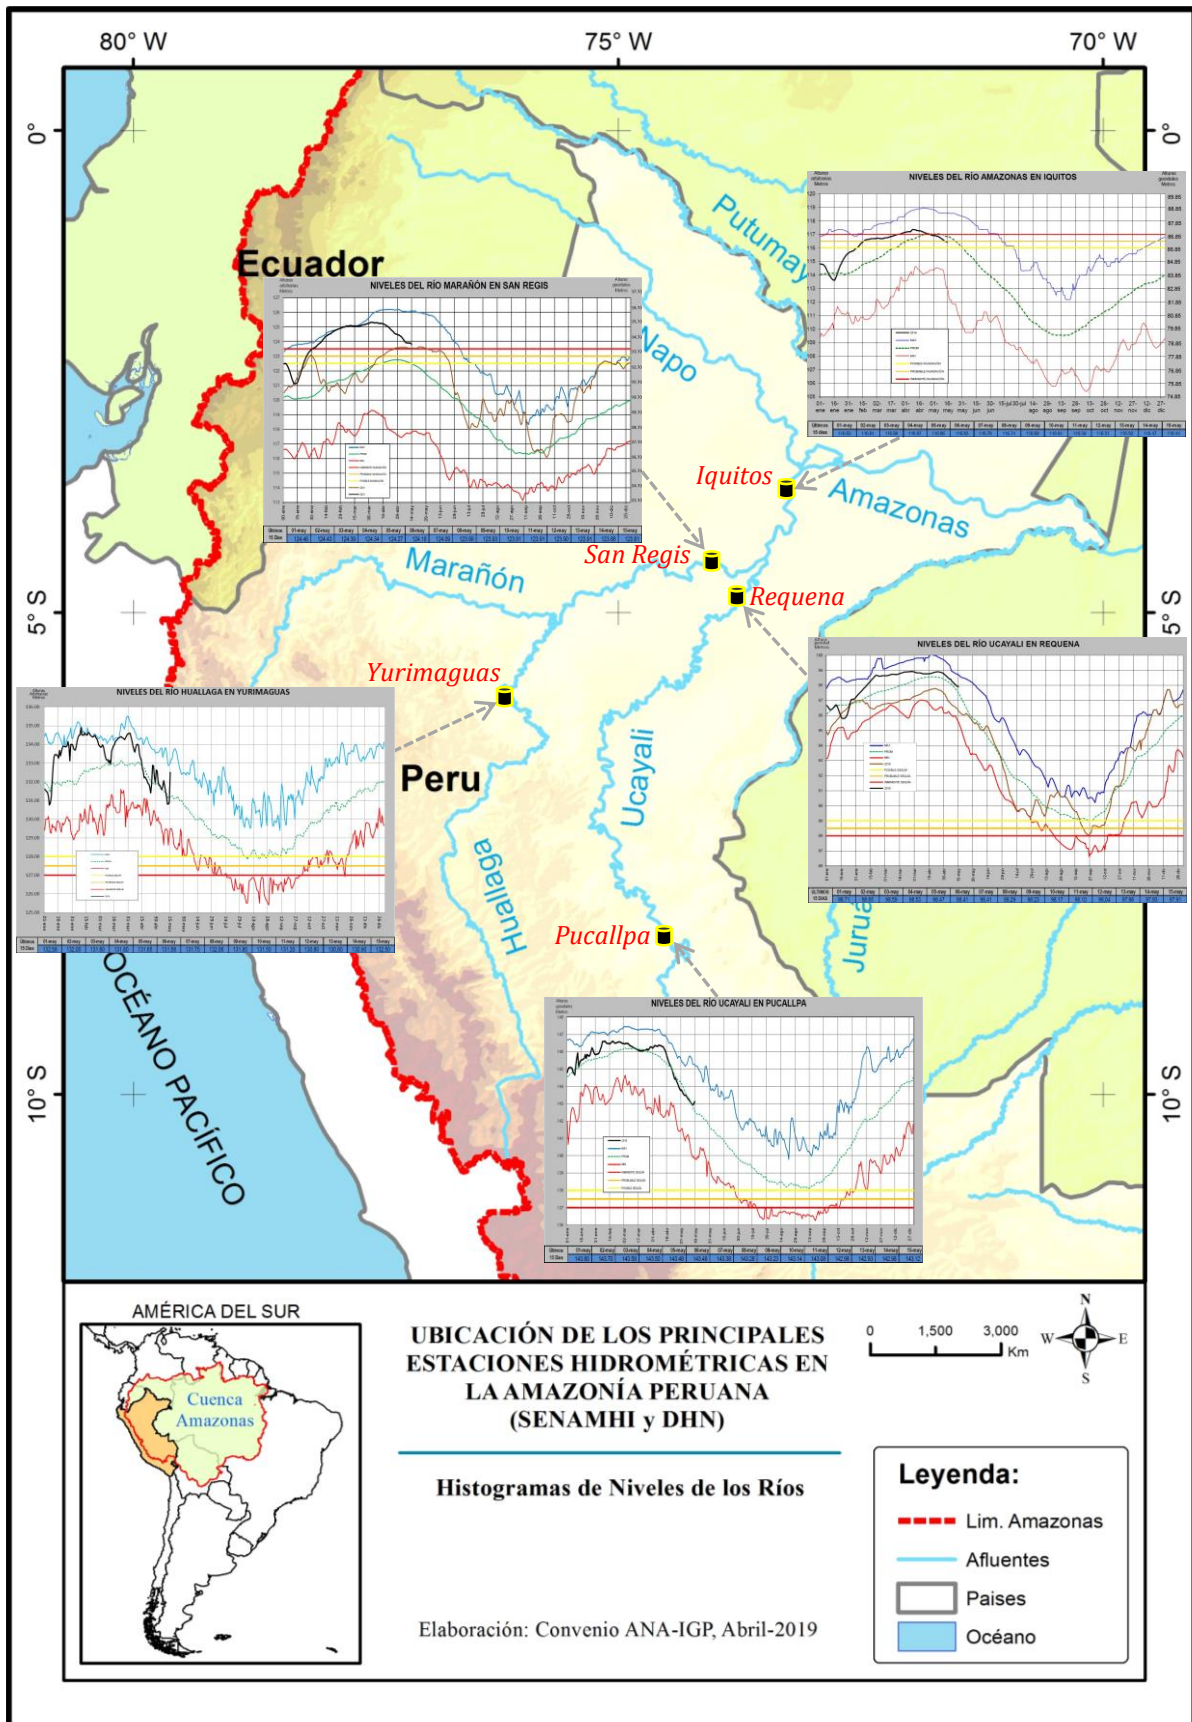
80° W

75° W

70° W

0°

0°

5° S

5° S

10° S

10° S

Ecuador

NIVELES DEL RÍO MARAÑÓN EN SAN REGIS

NIVELES DEL RÍO AMAZONAS EN IQUITOS

Putumayo

Napo

Iquitos

Amazonas

San Regis

Marañón

Requena

NIVELES DEL RÍO UCAYALI EN REQUENA

Yurimaguas

NIVELES DEL RÍO HUALLAGA EN YURIMAGUAS

Peru

Ucayali

Huallaga

Pucallpa

Juruá

NIVELES DEL RÍO UCAYALI EN PUCALLPA

OCÉANO PACÍFICO

AMÉRICA DEL SUR

Cuenca Amazonas

UBICACIÓN DE LOS PRINCIPALES ESTACIONES HIDROMÉTRICAS EN LA AMAZONÍA PERUANA (SENAMHI y DHN)

0 1,500 3,000 Km

N
W E
S

Histogramas de Niveles de los Ríos

Leyenda:

Lim. Amazonas

Afluentes

Paises

Océano

Elaboración: Convenio ANA-IGP, Abril-2019